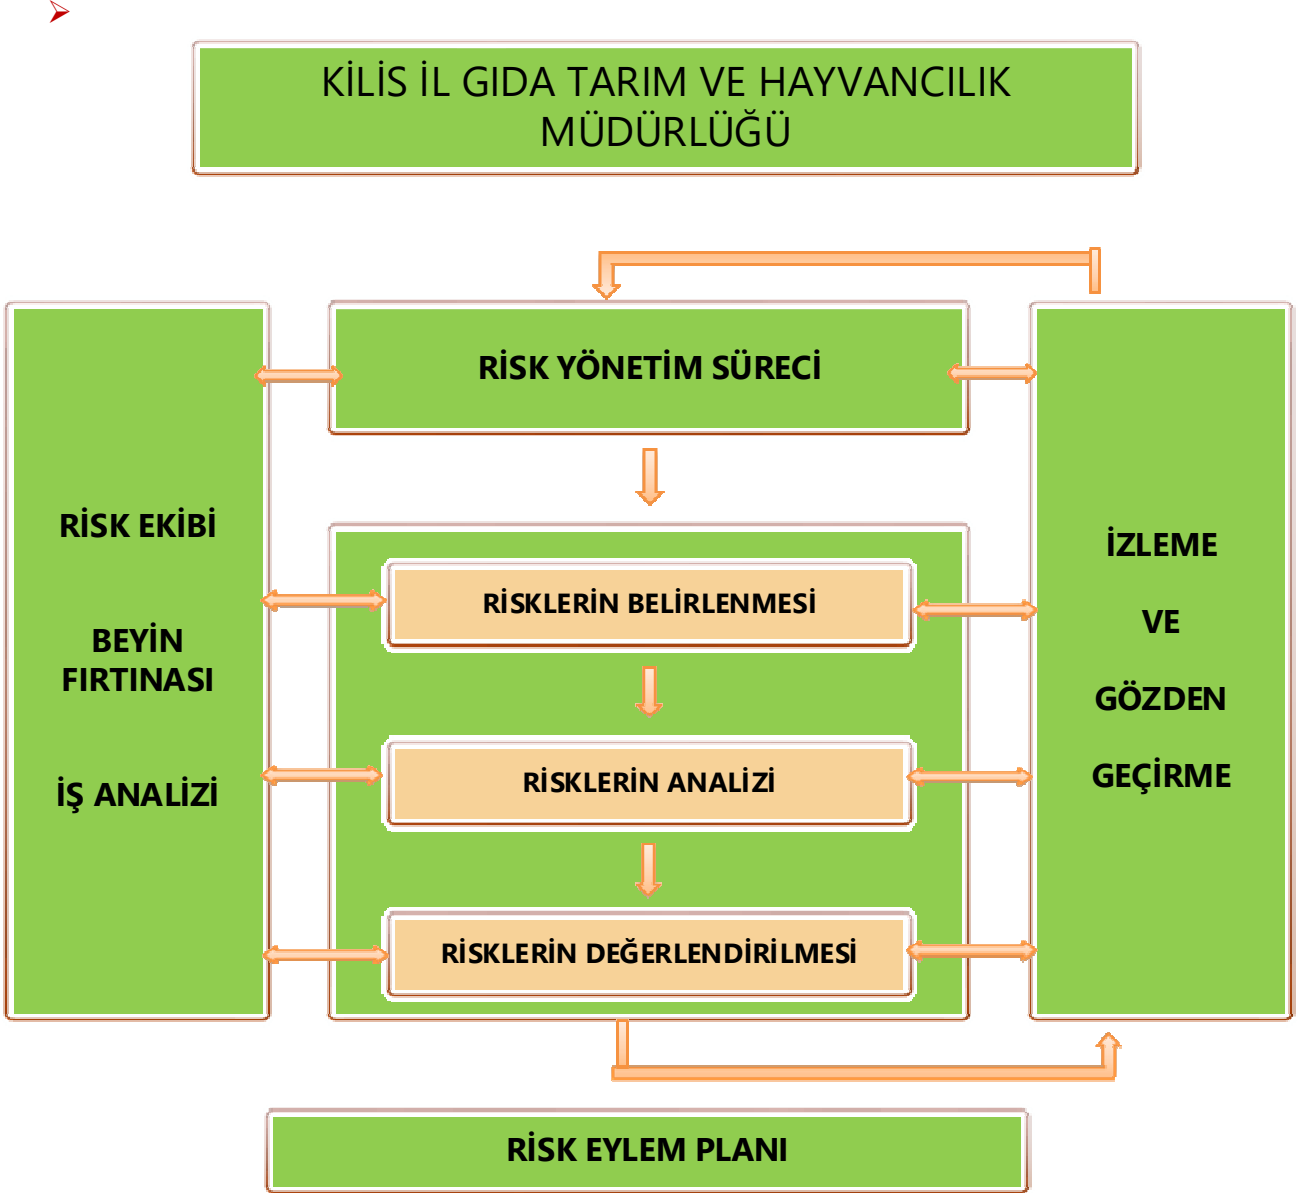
KİLİS İL GIDA TARIM VE HAYVANCILIK MÜDÜRLÜĞÜ

RİSK YÖNETİM SÜRECİ

RİSK EKİBİ

BEYİN FIRTINASI

İŞ ANALİZİ

RİSKLERİN BELİRLENMESİ

RİSKLERİN ANALİZİ

RİSKLERİN DEĞERLENDİRİLMESİ

İZLEME

VE

GÖZDEN

GEÇİRME

RİSK EYLEM PLANI